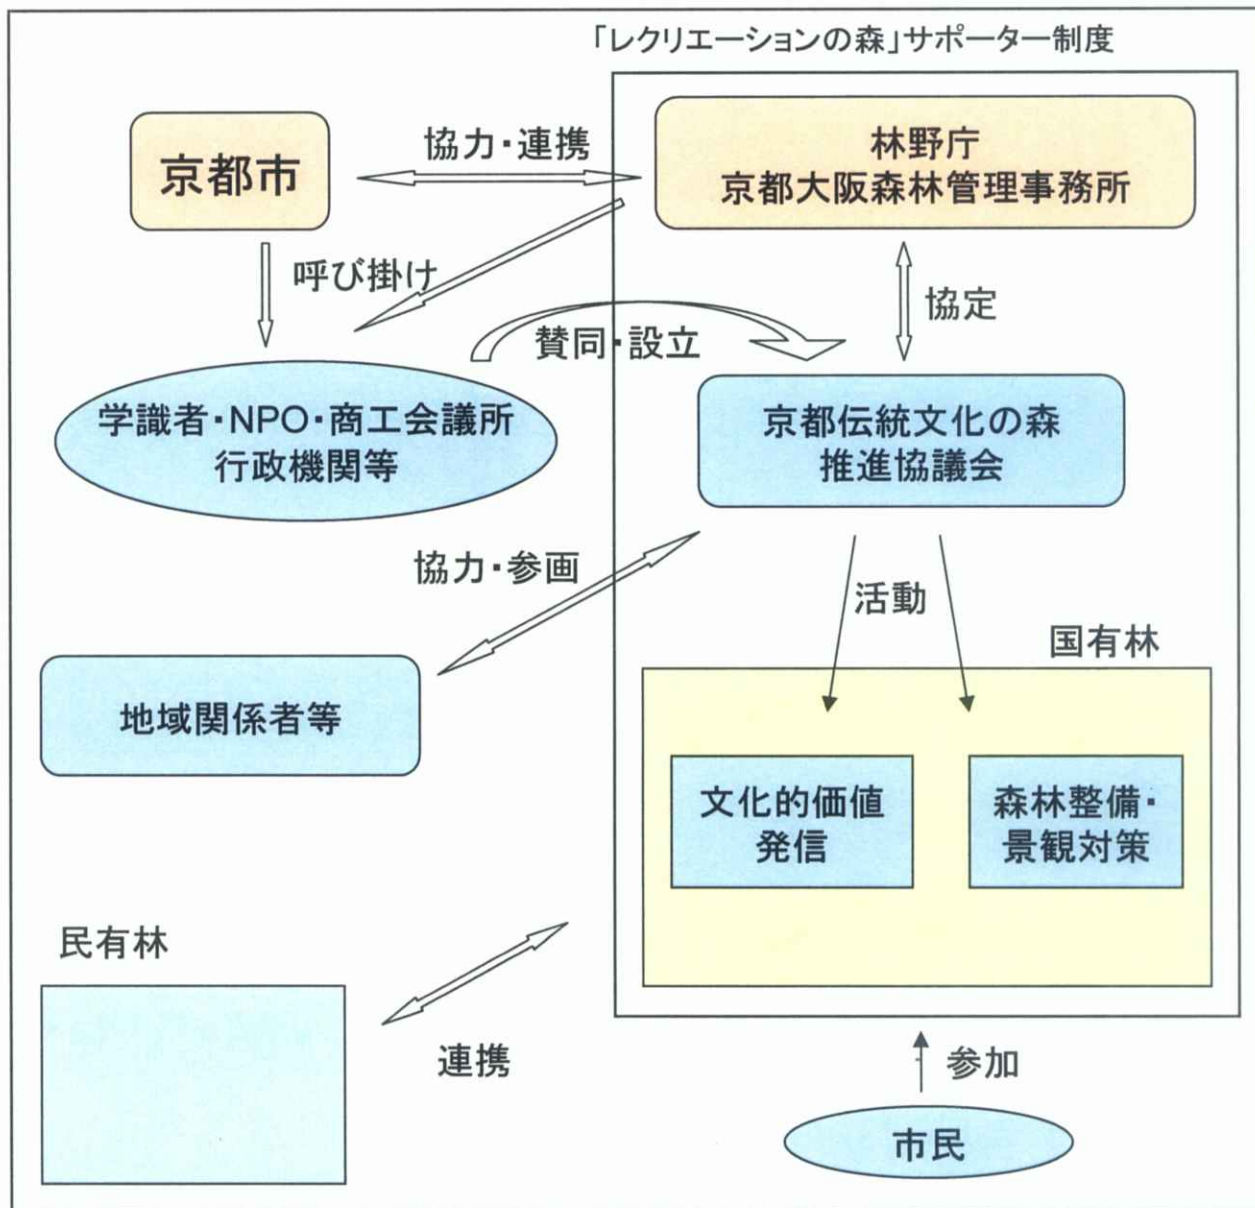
「レクリエーションの森」サポーター制度

京都市

協力・連携

林野庁
京都大阪森林管理事務所

呼び掛け

協定

賛同・設立

学識者・NPO・商工会議所
行政機関等

京都伝統文化の森
推進協議会

協力・参画

活動

国有林

地域関係者等

文化的価値
発信

森林整備・
景観対策

民有林

連携

参加

市民